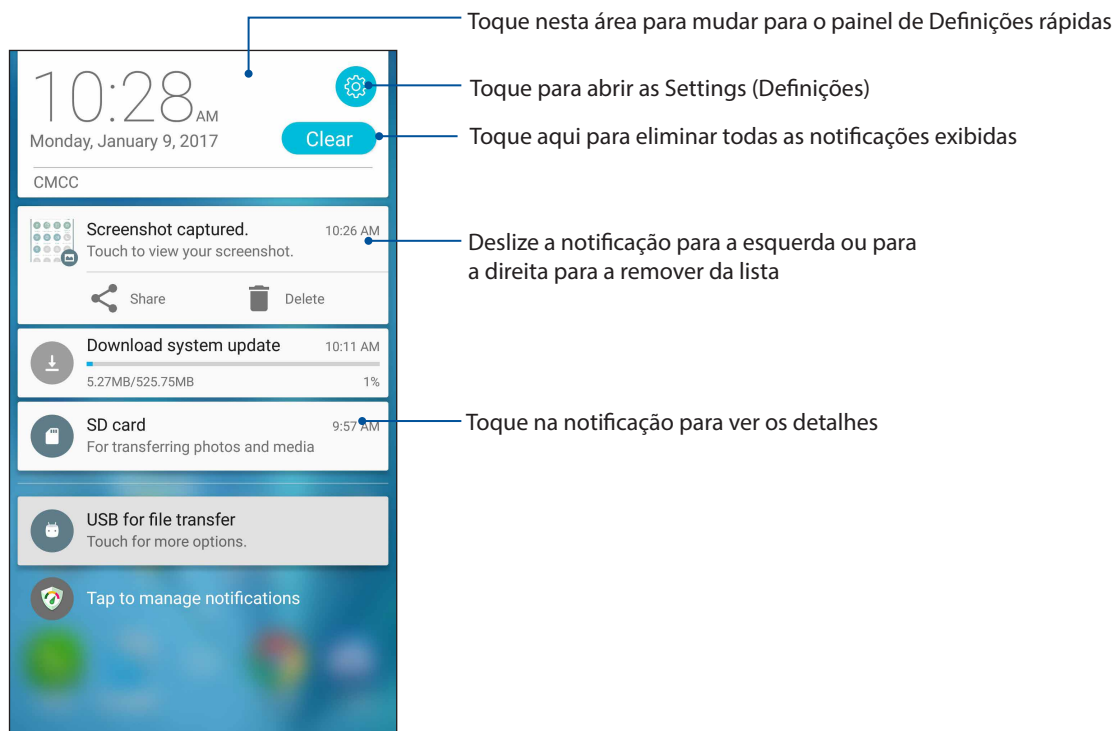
10:28 AM
Monday, January 9, 2017
Clear
CMCC

Toque nesta área para mudar para o painel de Definições rápidas
Toque para abrir as Settings (Definições)
Toque aqui para eliminar todas as notificações exibidas

Screenshot captured. 10:26 AM
Touch to view your screenshot.
Share
Delete

Deslize a notificação para a esquerda ou para a direita para a remover da lista

Download system update 10:11 AM
5.27MB/525.75MB 1%

SD card 9:57 AM
For transferring photos and media

Toque na notificação para ver os detalhes

USB for file transfer
Touch for more options.

Tap to manage notifications